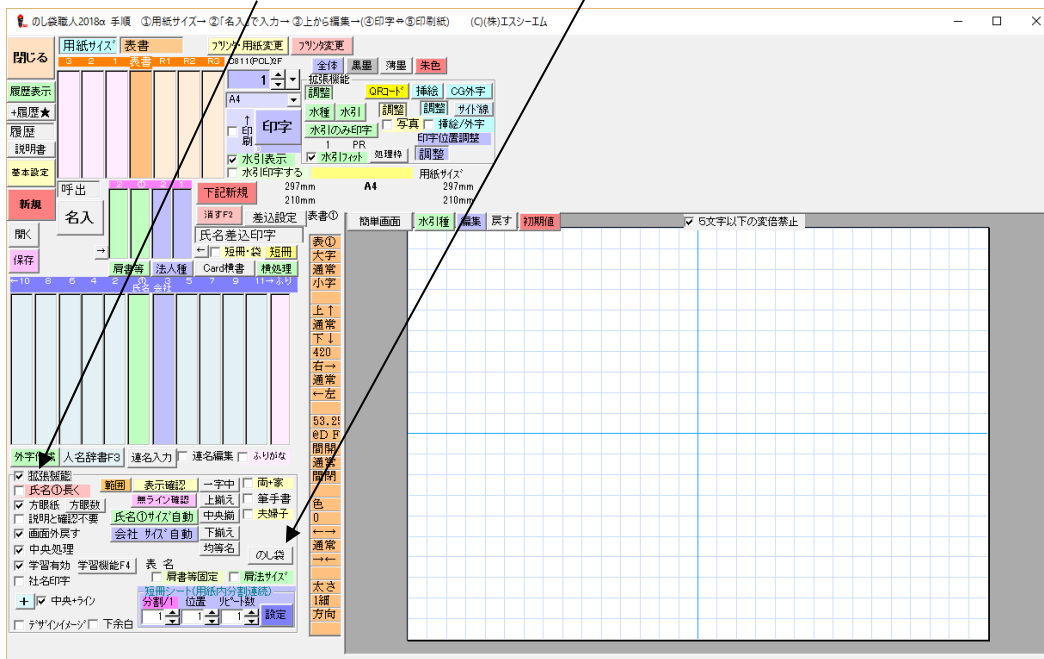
のし袋職人2018α 手順 ①用紙サイズ→ ②「名入」で入力→ ③上から編集→(④印字⇔⑤印刷紙) (C)(株)エスシーエム

閉じる
用紙ｻｲｽﾞ 表書
ﾌﾟﾘﾝﾀ用紙変更 ﾌﾟﾘﾝﾀ変更
3 2 1 表書 R1 R2 R3 O811(POL)XF
全体 黒墨 薄墨 朱色
1
拡張機能
A4
調整 QRｺｰﾄﾞ 挿絵 CG外字
水種 水引 調整 調整 ｻｲﾄﾞ線
↑印刷 印字
水引のみ印字 写真 挿絵/外字
印字位置調整
1 PR
水引ﾌｨｯﾄ 処理枠 調整
水引表示
水引印字する
用紙ｻｲｽﾞ
297mm A4 297mm
210mm 210mm
履歴表示
+履歴★
履歴
説明書
基本設定
新規
開く
保存
呼出
名入
下記新規
消すF2 差込設定 表書①
氏名差込印字
短冊･袋 短冊
→
肩書等 法人種 Card検書 横処理
←10 8 6 4 2 氏名 会社 5 7 9 11→ふり
簡単画面 水引種 編集 戻す 初期値
5文字以下の変倍禁止
表① 大字 通常 小字
上↑ 通常 下↓ 420 右→ 通常 ←左
53.25 @D F 間開 通常 間閉
色 0 ←→ 通常 →←
太さ 1細 方向
外字作成 人名辞書F3 連名入力 連名編集 ふりがな
拡張機能
氏名①長く 範囲 表示確認 一字中 両+家
方眼紙 方眼数 無ライン確認 上揃え 筆手書
説明と確認不要 氏名①ｻｲｽﾞ自動 中央揃 夫婦子
画面外戻す 会社 ｻｲｽﾞ自動 下揃え
中央処理 均等名
学習有効 学習機能F4 表 名 のし袋
社名印字 肩書等固定 肩法ｻｲｽﾞ
短冊シート(用紙内分割連続)
+ 中央+ライン 分割/1 位置 リピート数
1 1 1 設定
ﾃﾞｻﾞｲﾝｲﾒｰｼﾞ 下余白